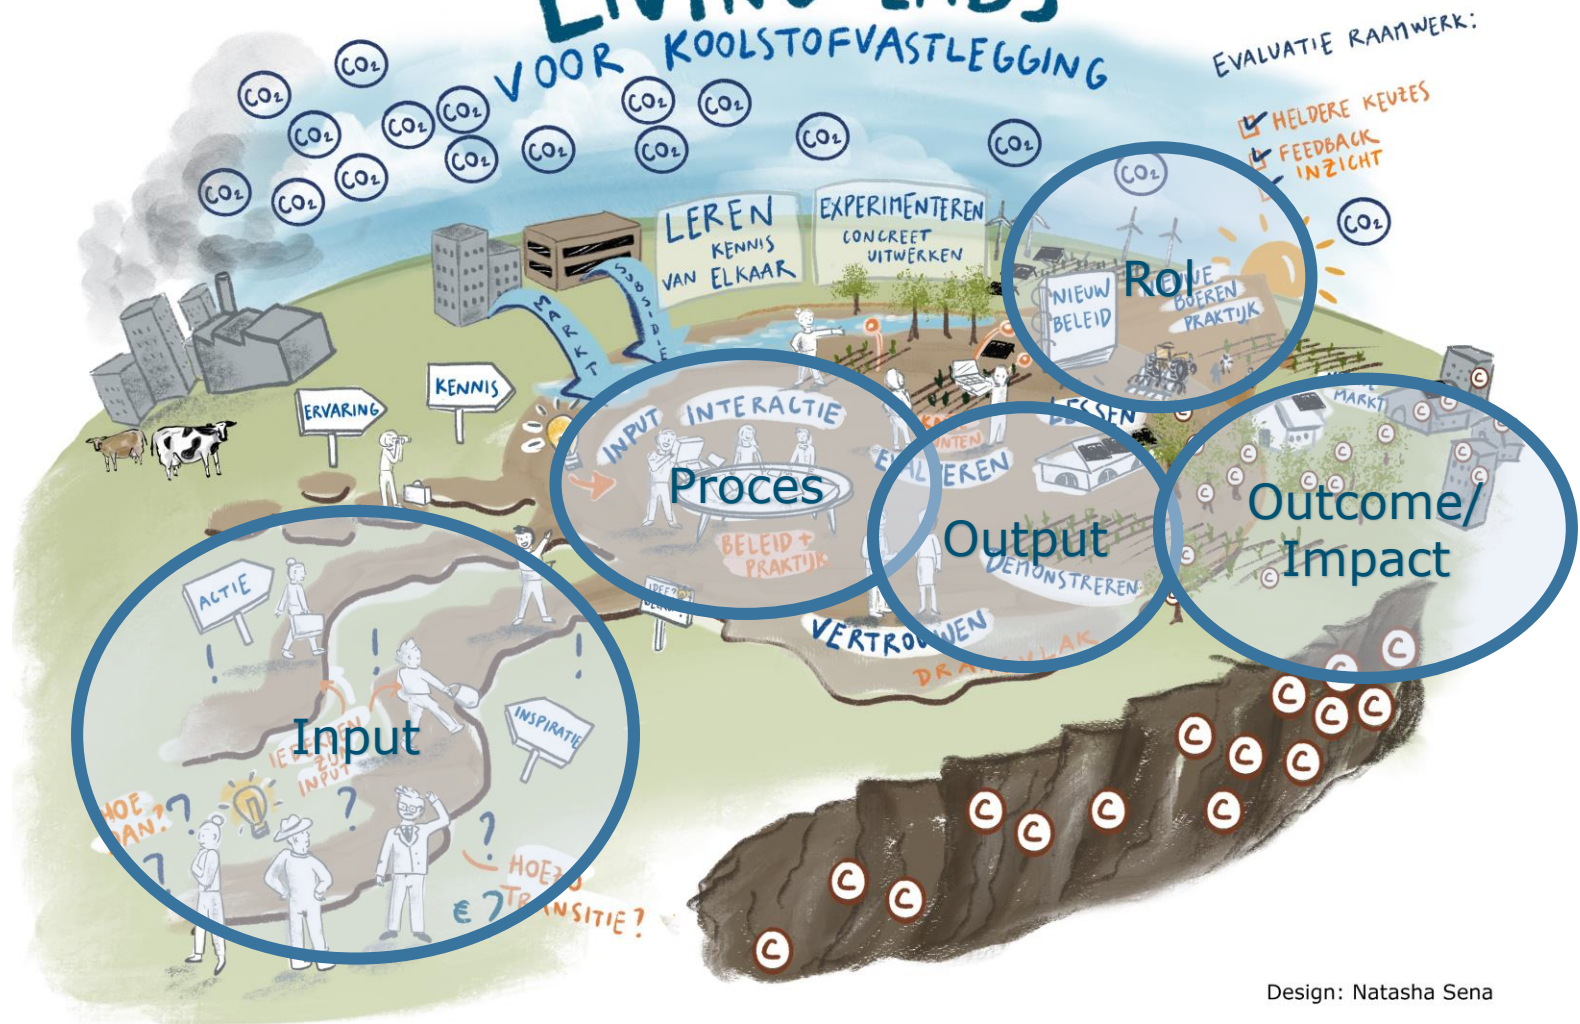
LIVING LABS
VOOR KOOLSTOFVASTLEGGING

EVALUATIE RAAMWERK:
HELDERE KEUZES
FEEDBACK
INZICHT

$CO_2$ $CO_2$ $CO_2$ $CO_2$ $CO_2$ $CO_2$ $CO_2$ $CO_2$ $CO_2$ $CO_2$ $CO_2$ $CO_2$ $CO_2$ $CO_2$ $CO_2$ $CO_2$

LEREN
KENNIS VAN ELKAAR

EXPERIMENTEREN
CONCREET UITWERKEN

MARKT
SUBSIDIE

Rol
NIEUW BELEID
NIEUWE BOEREN PRAKTIJK

ERVARING
KENNIS

Proces
INPUT
INTERACTIE
BELEID + PRAKTIJK

Output
LESSEN
EVALUEREN
DEMONSTREREN
VERTROUWEN
DRAAGVLAK

MARKT
Outcome/ Impact

Input
ACTIE
INSPIRATIE
HOE DAN??
HOE?
TRANSITIE?
€?

Design: Natasha Sena